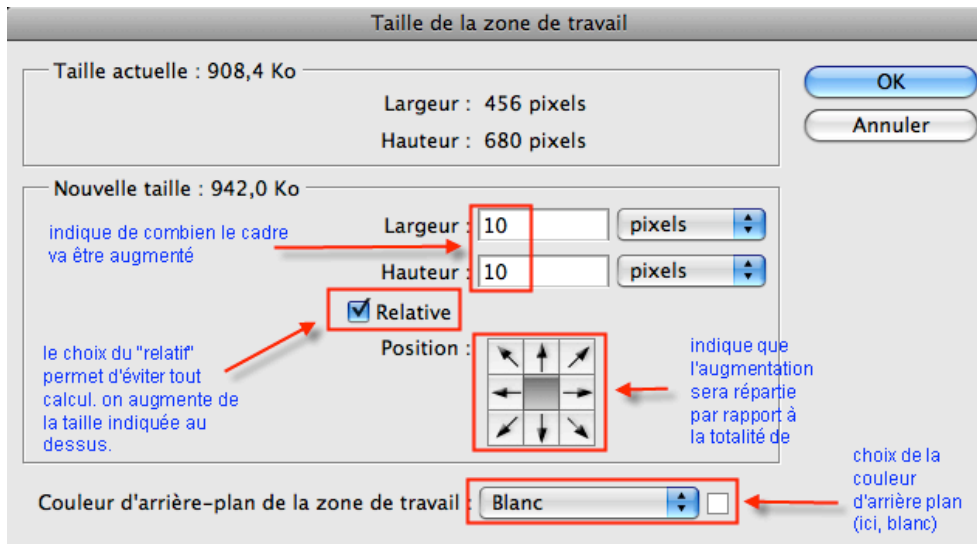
Taille de la zone de travail

Taille actuelle : 908,4 Ko

Largeur : 456 pixels

Hauteur : 680 pixels

OK

Annuler

Nouvelle taille : 942,0 Ko

indique de combien le cadre va être augmenté

Largeur : 10 pixels

Hauteur : 10 pixels

Relative

Position :

le choix du "relatif" permet d'éviter tout calcul. on augmente de la taille indiquée au dessus.

indique que l'augmentation sera répartie par rapport à la totalité de

choix de la couleur d'arrière plan (ici, blanc)

Couleur d'arrière-plan de la zone de travail : Blanc